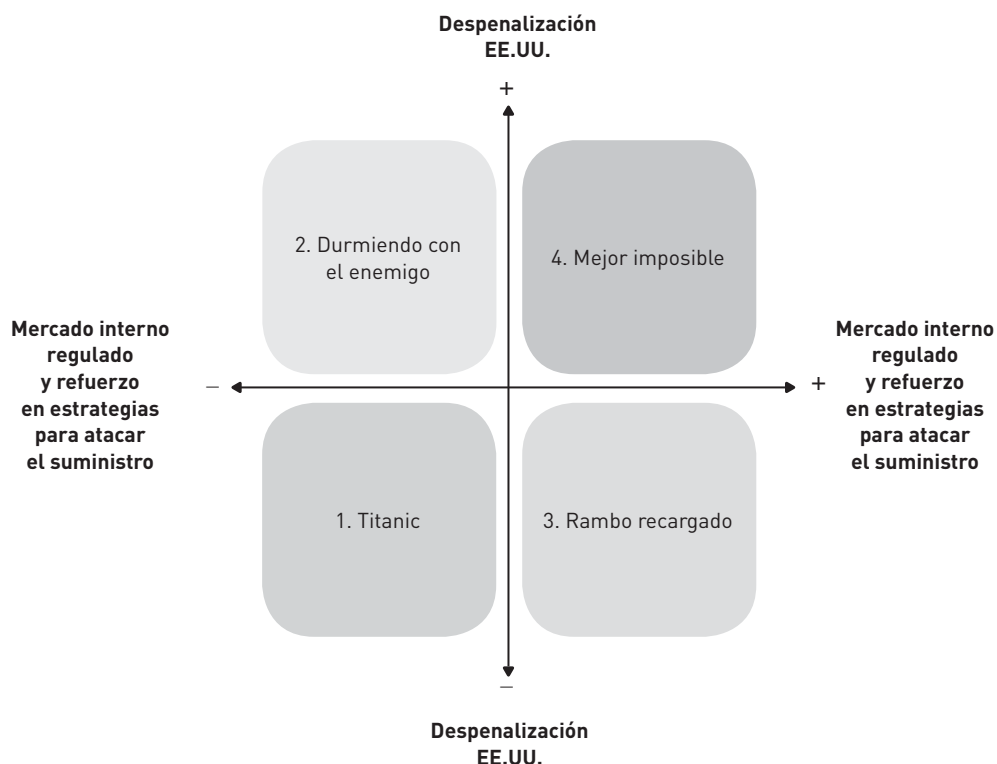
Despenalización EE.UU.

+

2. Durmiendo con el enemigo

4. Mejor imposible

Mercado interno regulado y refuerzo en estrategias para atacar el suministro

–

+

Mercado interno regulado y refuerzo en estrategias para atacar el suministro

1. Titanic

3. Rambo recargado

–

Despenalización EE.UU.